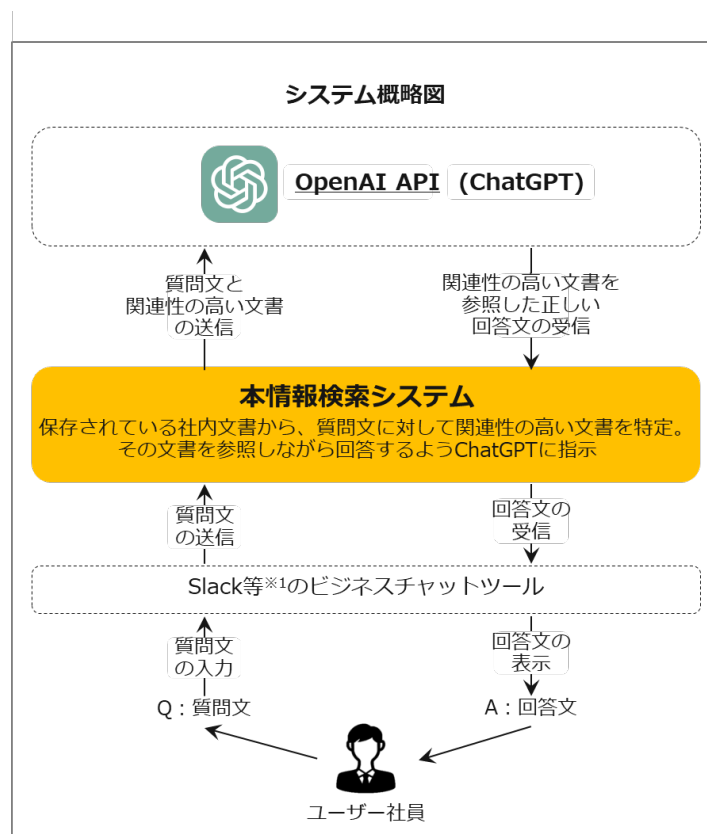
システム概略図

OpenAI API (ChatGPT)

質問文と関連性の高い文書の送信

関連性の高い文書を参照した正しい回答文の受信

本情報検索システム

保存されている社内文書から、質問文に対して関連性の高い文書を特定。その文書を参照しながら回答するようChatGPTに指示

質問文の送信

回答文の受信

Slack等$^{※1}$のビジネスチャットツール

質問文の入力

回答文の表示

Q：質問文

A：回答文

ユーザー社員